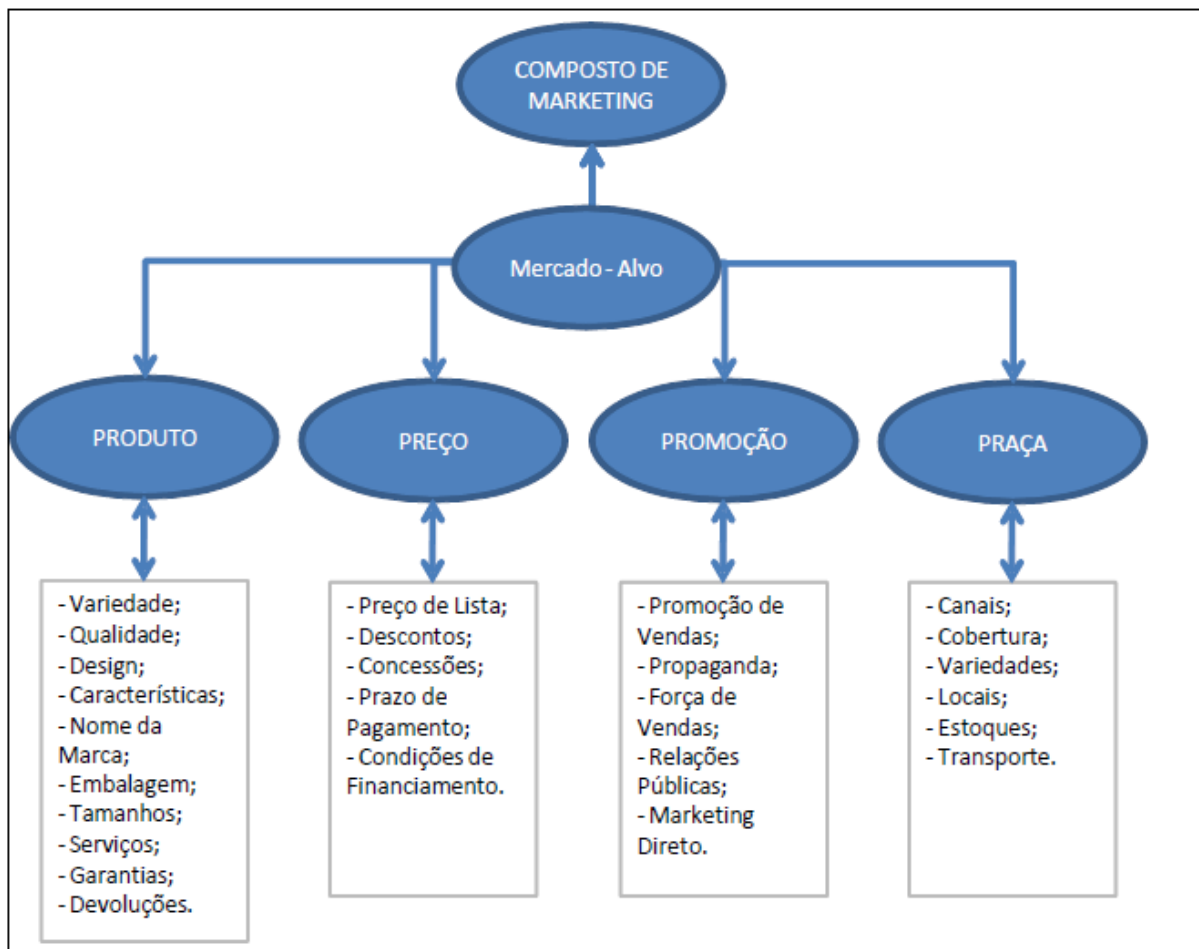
COMPOSTO DE MARKETING

Mercado - Alvo

PRODUTO

PREÇO

PROMOÇÃO

PRAÇA

- Variedade;
- Qualidade;
- Design;
- Características;
- Nome da Marca;
- Embalagem;
- Tamanhos;
- Serviços;
- Garantias;
- Devoluções.

- Preço de Lista;
- Descontos;
- Concessões;
- Prazo de Pagamento;
- Condições de Financiamento.

- Promoção de Vendas;
- Propaganda;
- Força de Vendas;
- Relações Públicas;
- Marketing Direto.

- Canais;
- Cobertura;
- Variedades;
- Locais;
- Estoques;
- Transporte.